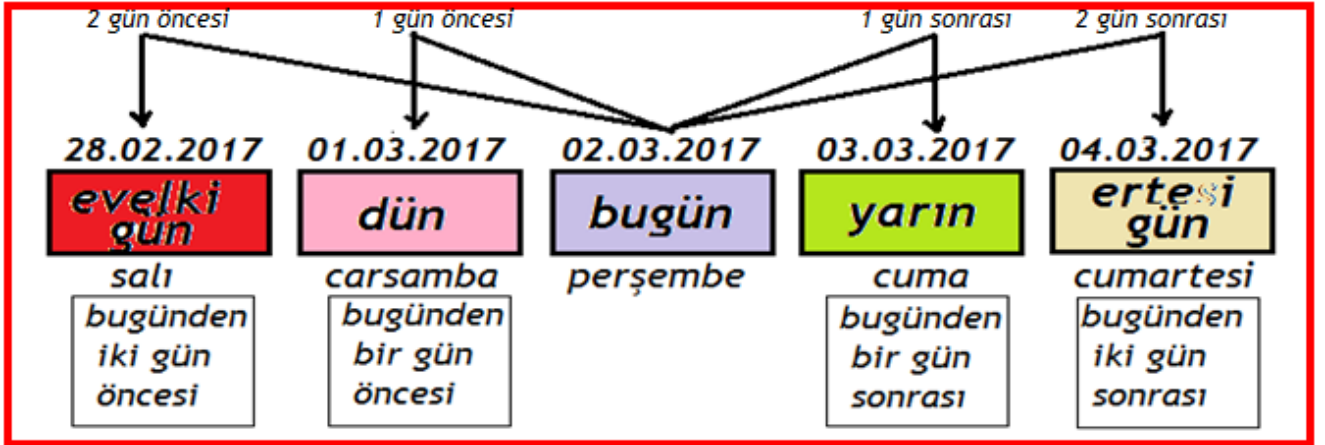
2 gün öncesi
1 gün öncesi
1 gün sonrası
2 gün sonrası

28.02.2017
evelki gün
salı
bugünden iki gün öncesi

01.03.2017
dün
carsamba
bugünden bir gün öncesi

02.03.2017
bugün
perşembe

03.03.2017
yarın
cuma
bugünden bir gün sonrası

04.03.2017
ertesi gün
cumartesi
bugünden iki gün sonrası